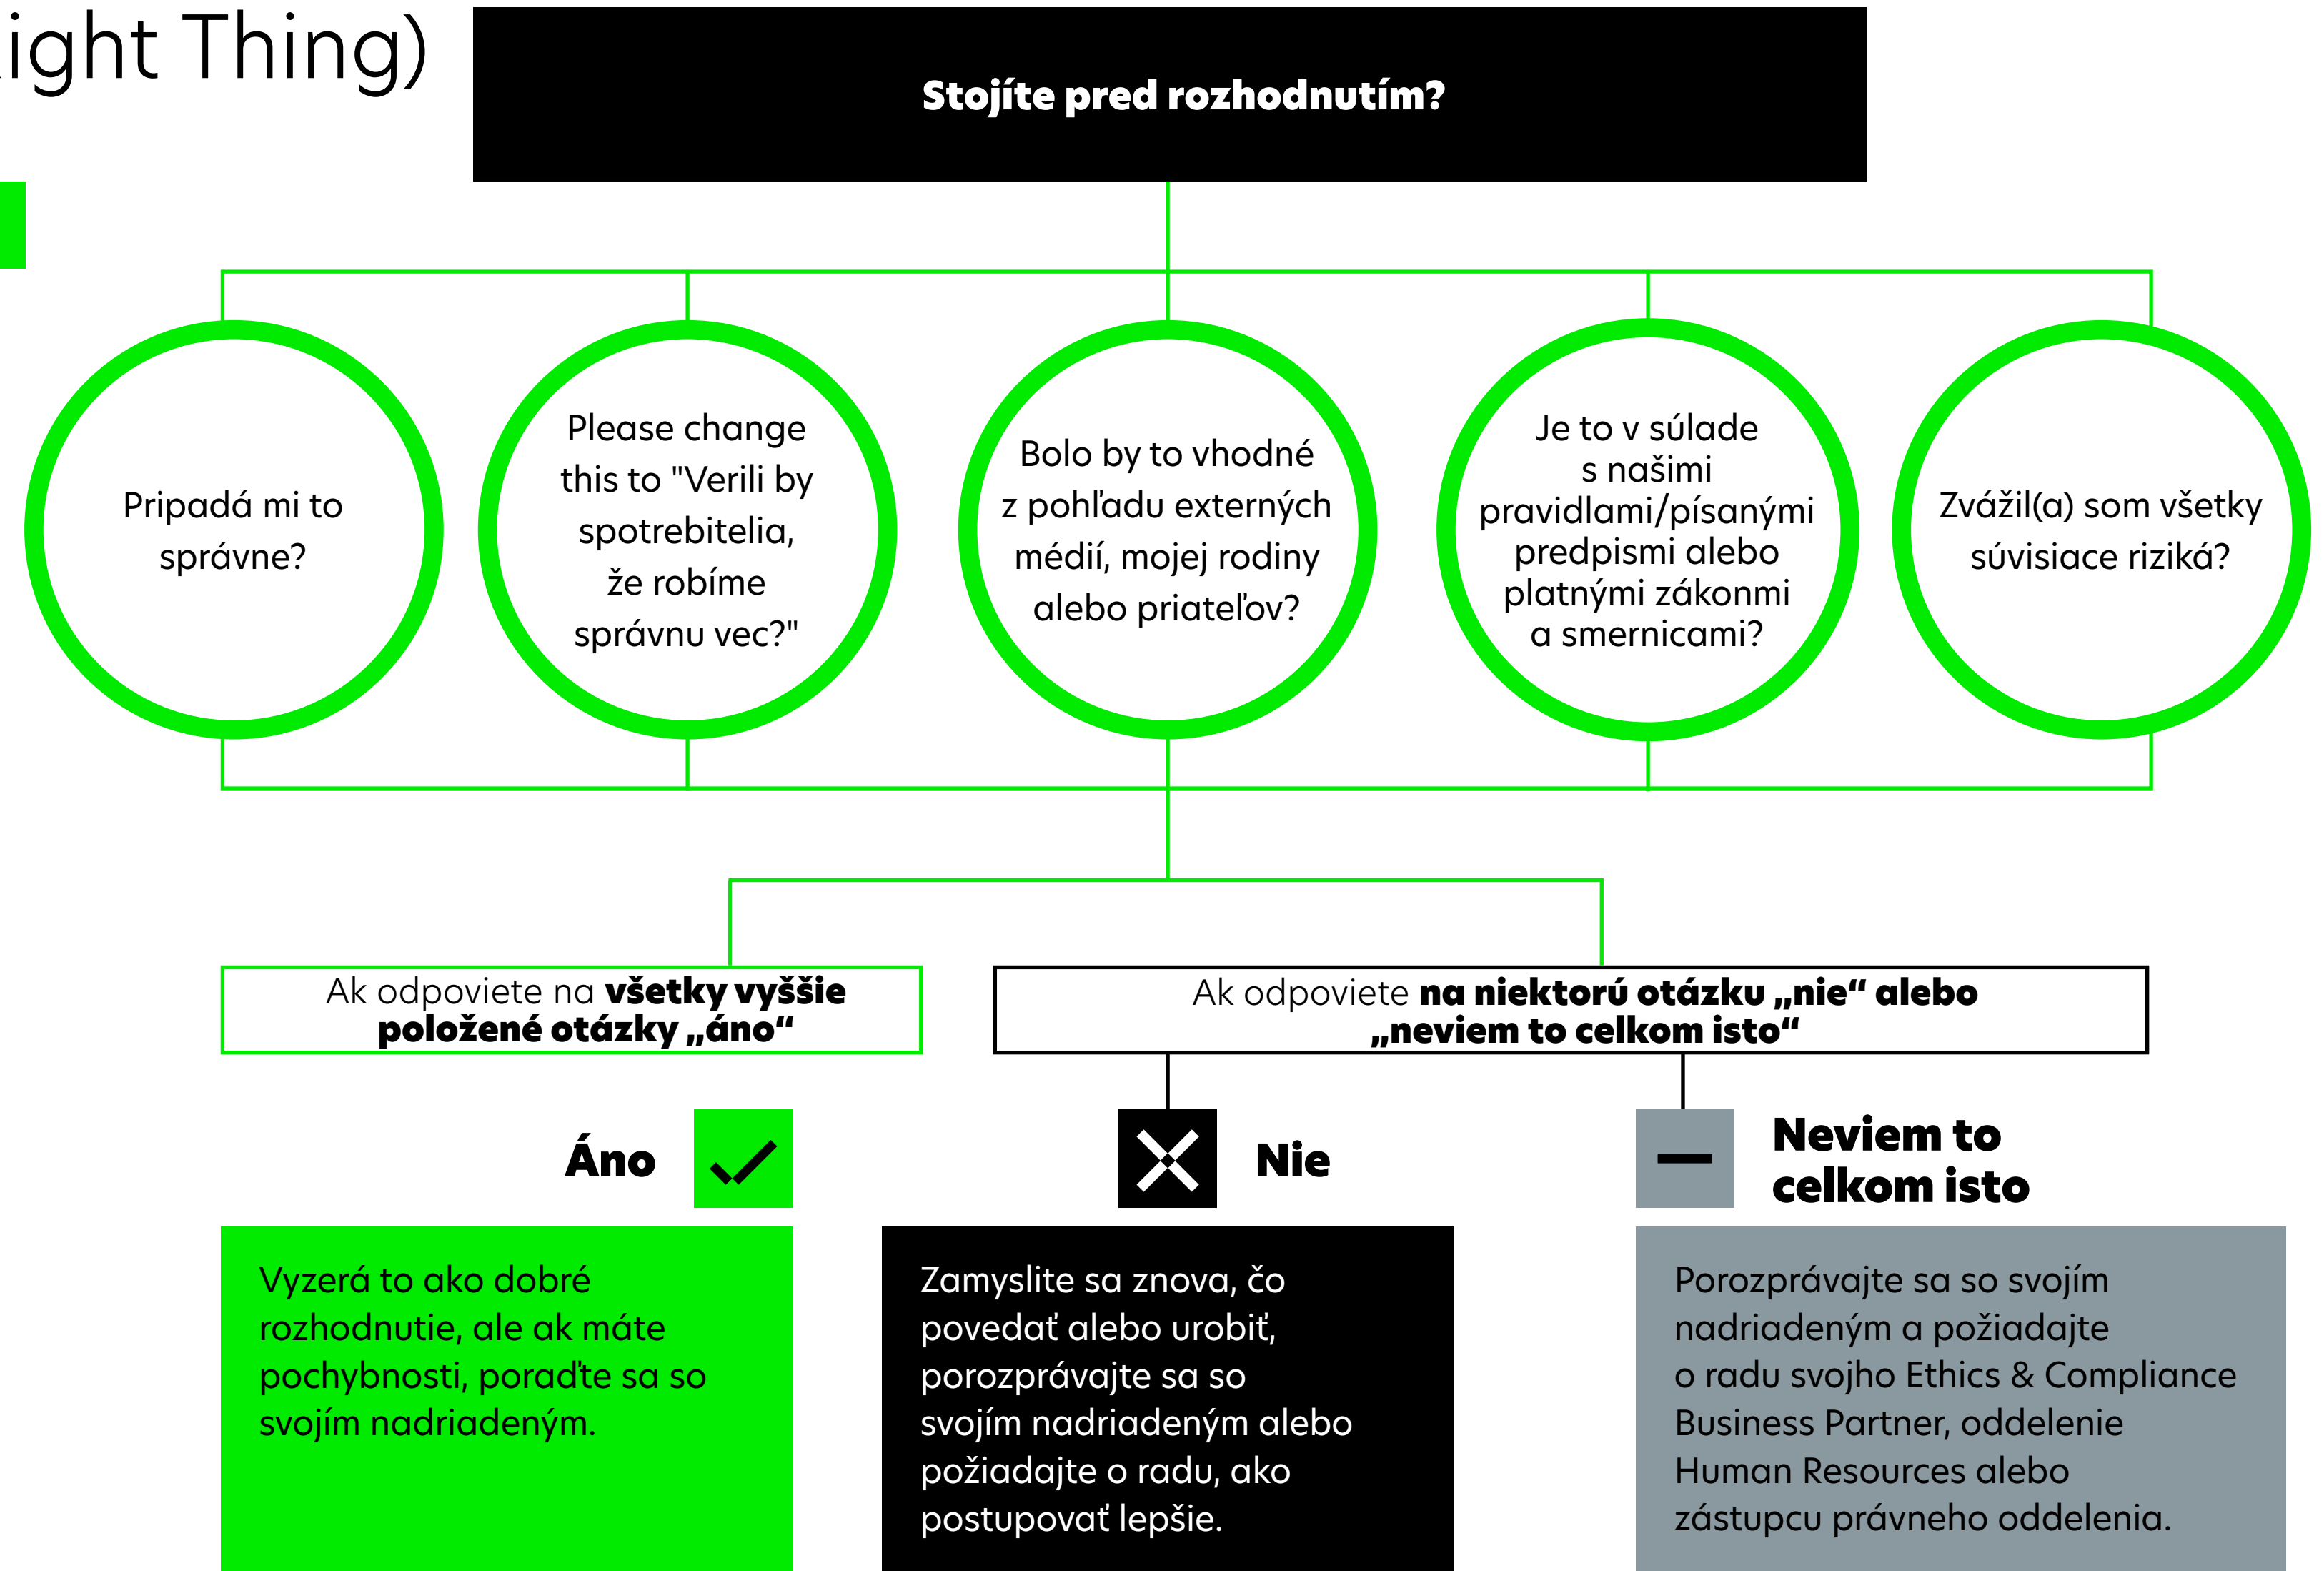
ight Thing)

Stojíte pred rozhodnutím?

Pripadá mi to správne?

Please change this to "Verili by spotrebitelia, že robíme správnu vec?"

Bolo by to vhodné z pohľadu externých médií, mojej rodiny alebo priateľov?

Je to v súlade s našimi pravidlami/písanými predpismi alebo platnými zákonmi a smernicami?

Zvážil(a) som všetky súvisiace riziká?

Ak odpoviete na **všetky vyššie položené otázky „áno“**

Ak odpoviete **na niektorú otázku „nie“ alebo „neviem to celkom isto“**

Áno

Nie

Neviem to celkom isto

Vyzerá to ako dobré rozhodnutie, ale ak máte pochybnosti, poraďte sa so svojím nadriadeným.

Zamyslite sa znova, čo povedať alebo urobiť, porozprávajte sa so svojím nadriadeným alebo požiadajte o radu, ako postupovať lepšie.

Porozprávajte sa so svojím nadriadeným a požiadajte o radu svojho Ethics & Compliance Business Partner, oddelenie Human Resources alebo zástupcu právneho oddelenia.